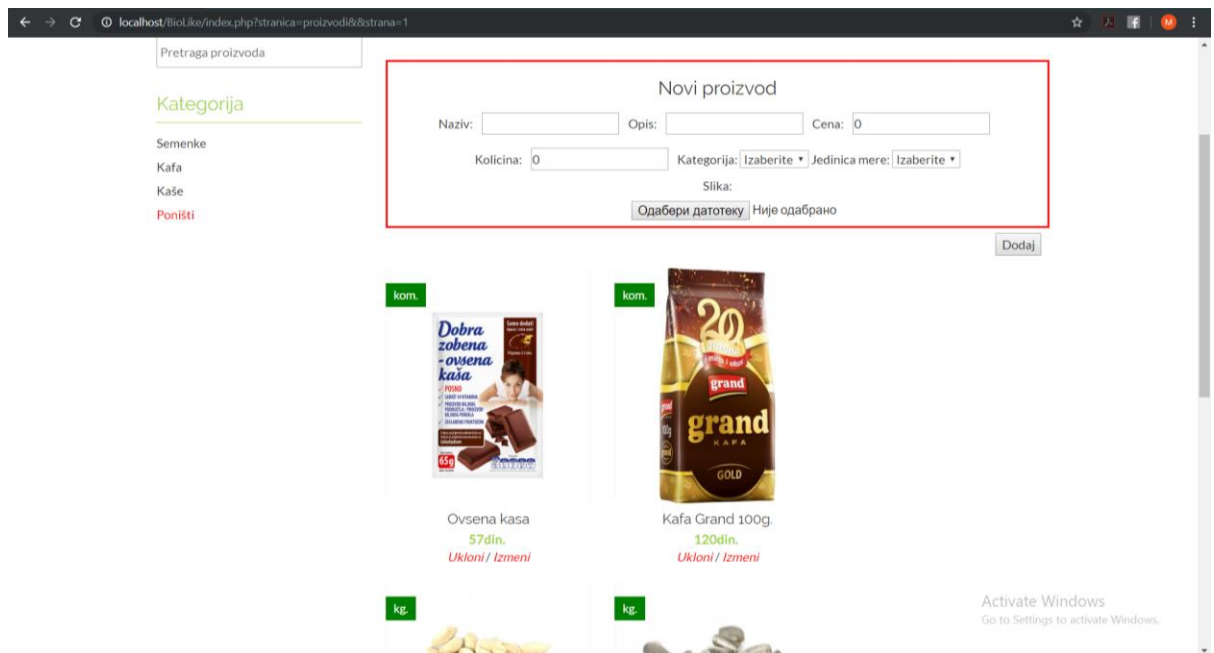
localhost/BioLike/index.php?stranica=proizvodi&&strana=1

Pretraga proizvoda

Kategorija

Semenke
Kafa
Kaše
Poništi

Novi proizvod

Naziv: Opis: Cena: 0

Kolicina: 0 Kategorija: Izaberite Jedinica mere: Izaberite

Slika:

Одабери датотеку Није одабрано

Dodaj

kom.

Dobra zobena -ovsena kaša

POSNO

65g

Ovsena kasa
57din.
Ukloni / Izmeni

kom.

20

grand

grand

KAFA

GOLD

Kafa Grand 100g.
120din.
Ukloni / Izmeni

kg.

kg.

Activate Windows
Go to Settings to activate Windows.